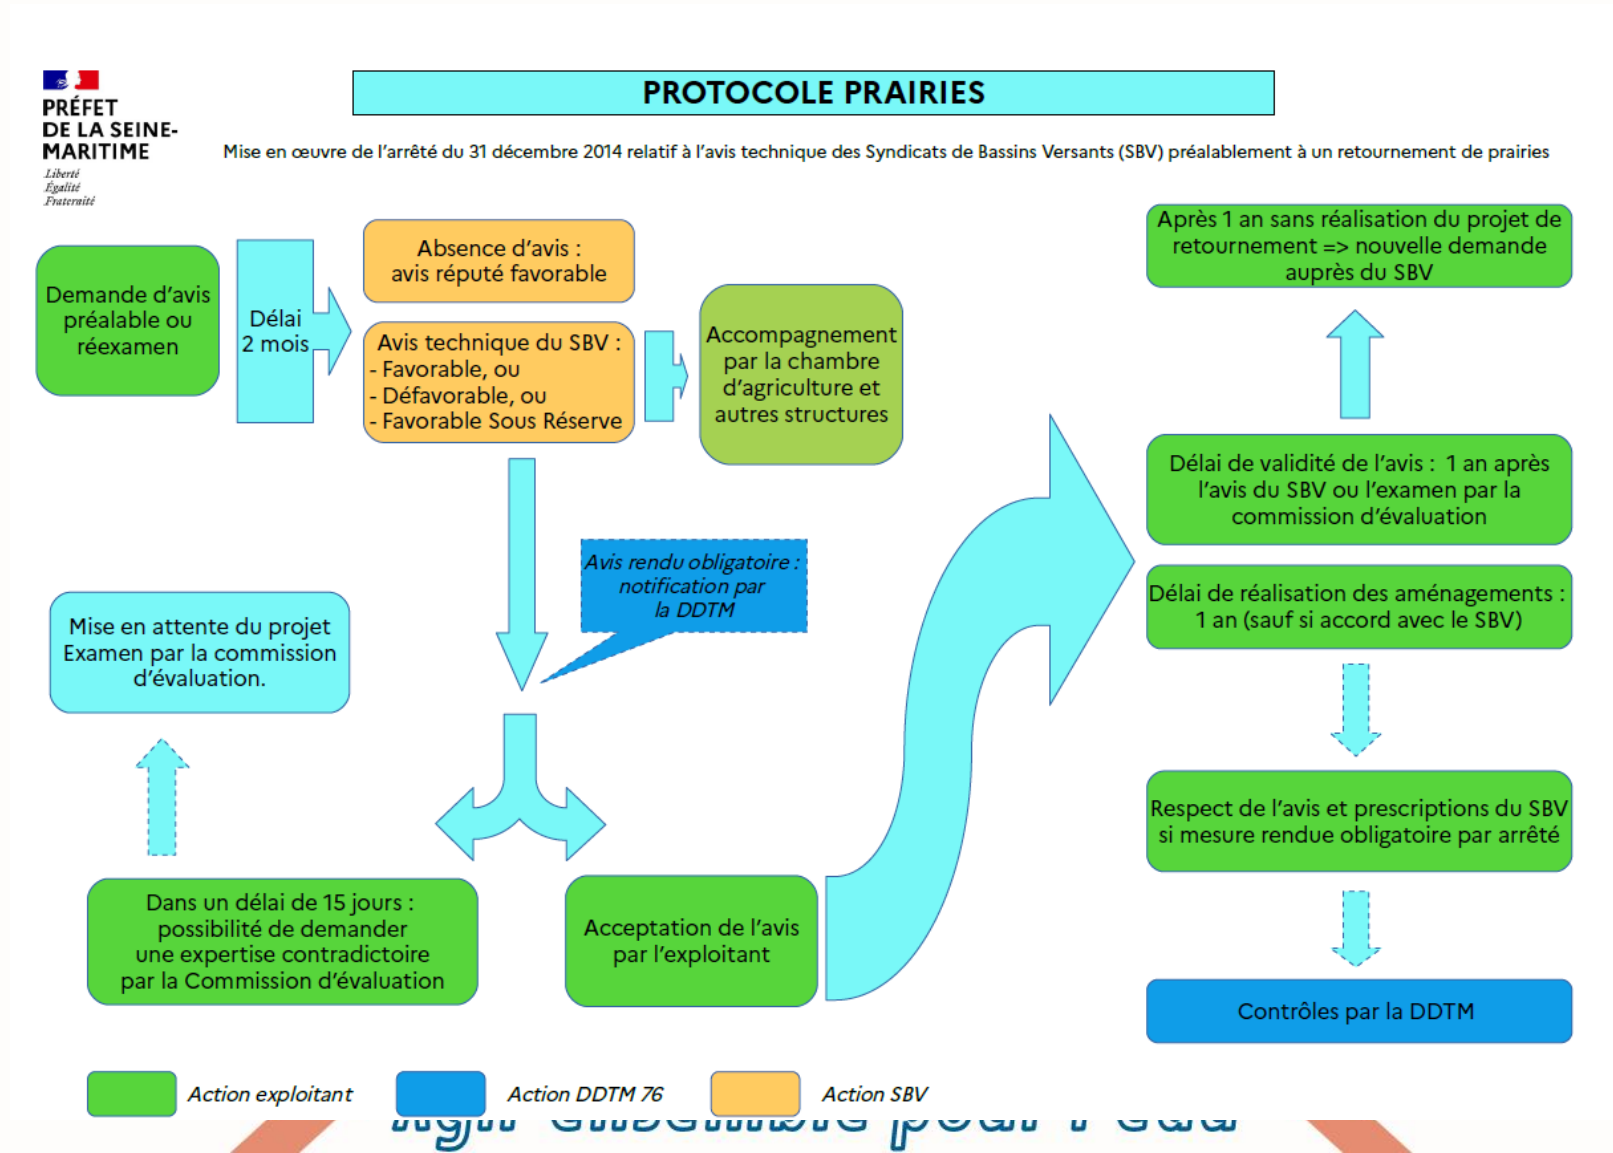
PRÉFET DE LA SEINE-MARITIME
Liberté
Égalité
Fraternité

PROTOCOLE PRAIRIES

Mise en œuvre de l'arrêté du 31 décembre 2014 relatif à l'avis technique des Syndicats de Bassins Versants (SBV) préalablement à un retournement de prairies

Demande d'avis préalable ou réexamen

Délai 2 mois

Absence d'avis : avis réputé favorable

Avis technique du SBV :
- Favorable, ou
- Défavorable, ou
- Favorable Sous Réserve

Accompagnement par la chambre d'agriculture et autres structures

Après 1 an sans réalisation du projet de retournement => nouvelle demande auprès du SBV

Délai de validité de l'avis : 1 an après l'avis du SBV ou l'examen par la commission d'évaluation

Avis rendu obligatoire : notification par la DDTM

Mise en attente du projet
Examen par la commission d'évaluation.

Délai de réalisation des aménagements : 1 an (sauf si accord avec le SBV)

Respect de l'avis et prescriptions du SBV si mesure rendue obligatoire par arrêté

Dans un délai de 15 jours : possibilité de demander une expertise contradictoire par la Commission d'évaluation

Acceptation de l'avis par l'exploitant

Contrôles par la DDTM

Action exploitant
Action DDTM 76
Action SBV

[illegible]